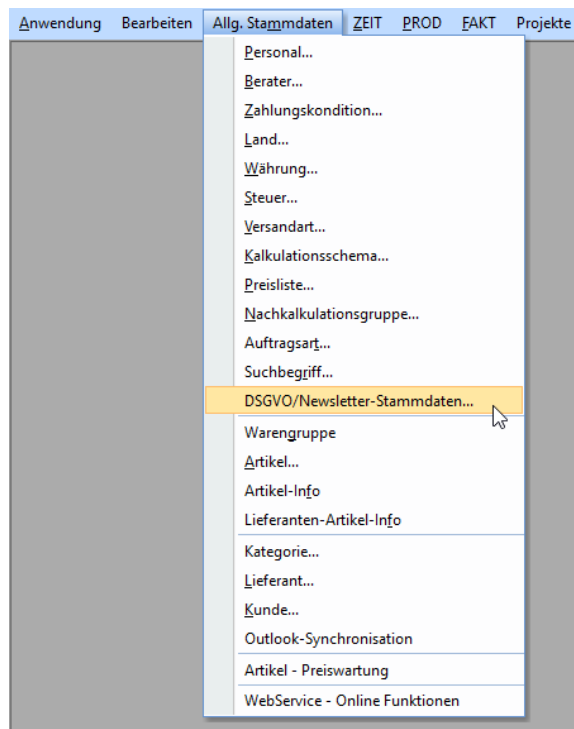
Anwendung Bearbeiten Allg. Stammdaten ZEIT PROD FAKT Projekte

Personal...
Berater...
Zahlungskondition...
Land...
Währung...
Steuer...
Versandart...
Kalkulationsschema...
Preisliste...
Nachkalkulationsgruppe...
Auftragsart...
Suchbegriff...
DSGVO/Newsletter-Stammdaten...
Warengruppe
Artikel...
Artikel-Info
Lieferanten-Artikel-Info
Kategorie...
Lieferant...
Kunde...
Outlook-Synchronisation
Artikel - Preiswartung
WebService - Online Funktionen